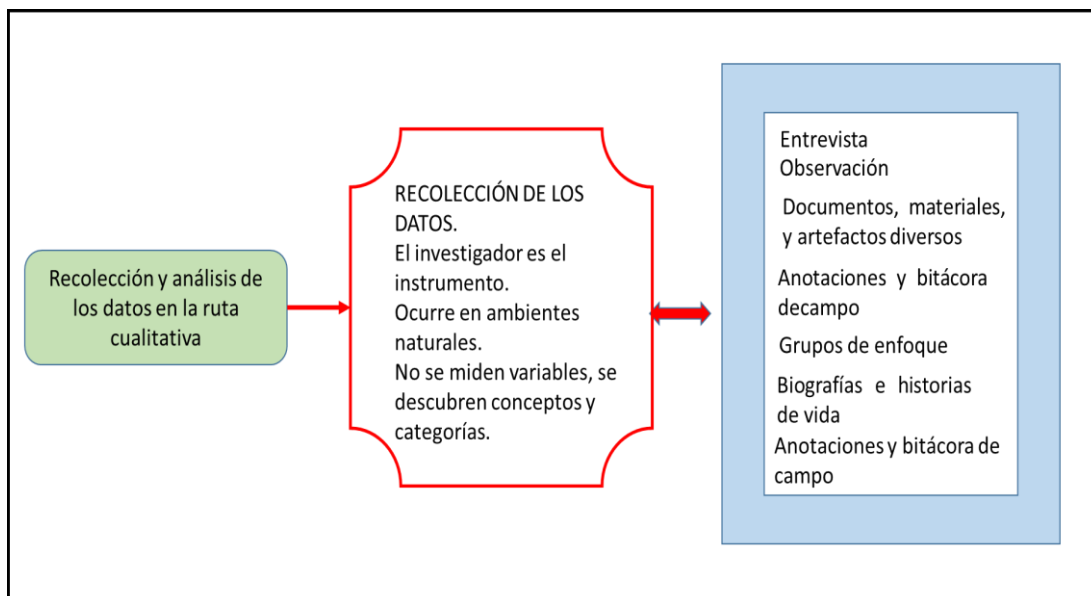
Recolección y análisis de los datos en la ruta cualitativa

RECOLECCIÓN DE LOS DATOS.
El investigador es el instrumento.
Ocurre en ambientes naturales.
No se miden variables, se descubren conceptos y categorías.

Entrevista
Observación
Documentos, materiales, y artefactos diversos
Anotaciones y bitácora decampo
Grupos de enfoque
Biografías e historias de vida
Anotaciones y bitácora de campo